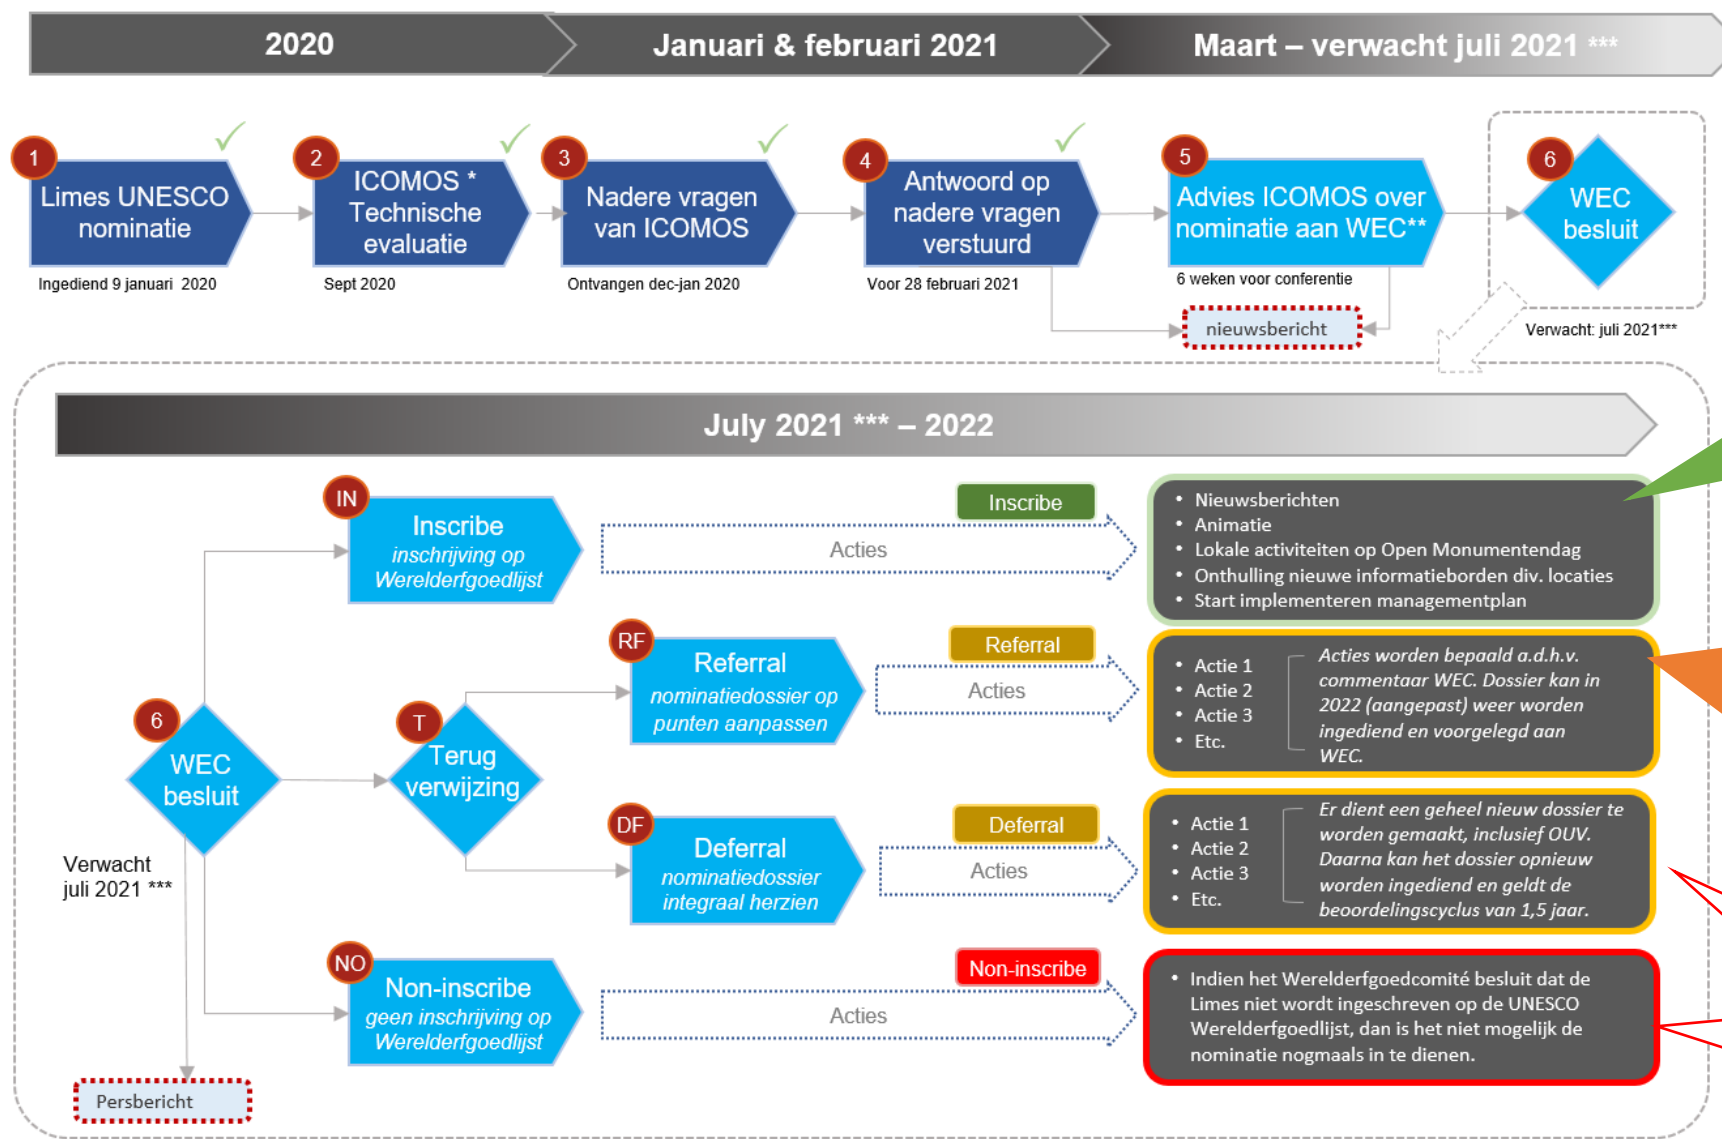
2020

Januari & februari 2021

Maart – verwacht juli 2021 ***

1
Limes UNESCO nominatie
Ingediend 9 januari 2020

2
ICOMOS * Technische evaluatie
Sept 2020

3
Nadere vragen van ICOMOS
Ontvangen dec-jan 2020

4
Antwoord op nadere vragen verstuurd
Voor 28 februari 2021

5
Advies ICOMOS over nominatie aan WEC**
6 weken voor conferentie

6
WEC besluit
Verwacht: juli 2021***

nieuwsbericht

July 2021 *** – 2022

IN
Inscribe
inschrijving op Werelderfgoedlijst

Inscribe
Acties

• Nieuwsberichten
• Animatie
• Lokale activiteiten op Open Monumentendag
• Onthulling nieuwe informatieborden div. locaties
• Start implementeren managementplan

RF
Referral
nominatiedossier op punten aanpassen

Referral
Acties

• Actie 1
• Actie 2
• Actie 3
• Etc.

Acties worden bepaald a.d.h.v. commentaar WEC. Dossier kan in 2022 (aangepast) weer worden ingediend en voorgelegd aan WEC.

6
WEC besluit

T
Terug verwijzing

Verwacht juli 2021 ***

DF
Deferral
nominatiedossier integraal herzien

Deferral
Acties

• Actie 1
• Actie 2
• Actie 3
• Etc.

Er dient een geheel nieuw dossier te worden gemaakt, inclusief OUV. Daarna kan het dossier opnieuw worden ingediend en geldt de beoordelingscyclus van 1,5 jaar.

NO
Non-inscribe
geen inschrijving op Werelderfgoedlijst

Non-inscribe
Acties

• Indien het Werelderfgoedcomité besluit dat de Limes niet wordt ingeschreven op de UNESCO Werelderfgoedlijst, dan is het niet mogelijk de nominatie nogmaals in te dienen.

Persbericht